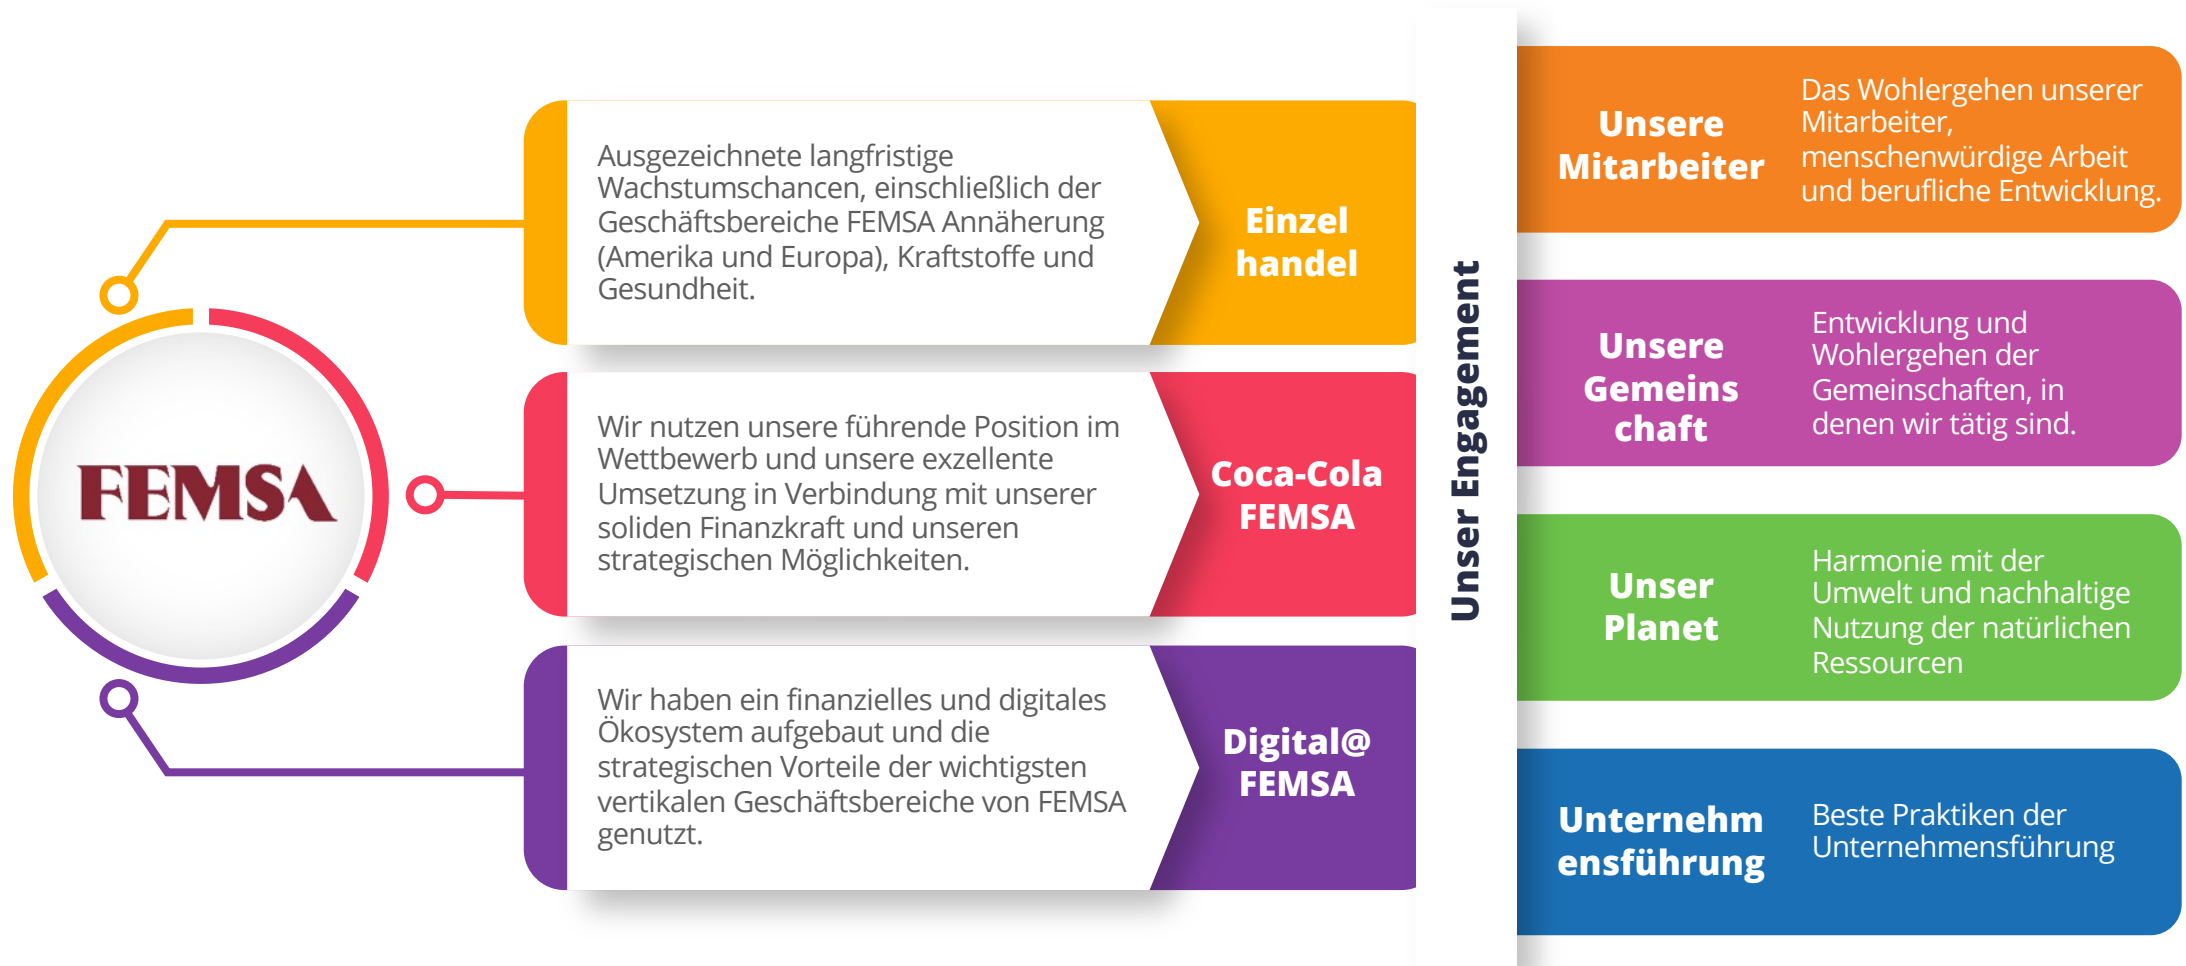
FEMSA

Ausgezeichnete langfristige Wachstumschancen, einschließlich der Geschäftsbereiche FEMSA Annäherung (Amerika und Europa), Kraftstoffe und Gesundheit.

Einzel handel

Wir nutzen unsere führende Position im Wettbewerb und unsere exzellente Umsetzung in Verbindung mit unserer soliden Finanzkraft und unseren strategischen Möglichkeiten.

Coca-Cola FEMSA

Wir haben ein finanzielles und digitales Ökosystem aufgebaut und die strategischen Vorteile der wichtigsten vertikalen Geschäftsbereiche von FEMSA genutzt.

Digital@ FEMSA

Unser Engagement

Unsere Mitarbeiter

Das Wohlergehen unserer Mitarbeiter, menschenwürdige Arbeit und berufliche Entwicklung.

Unsere Gemeins chaft

Entwicklung und Wohlergehen der Gemeinschaften, in denen wir tätig sind.

Unser Planet

Harmonie mit der Umwelt und nachhaltige Nutzung der natürlichen Ressourcen

Unternehm ensführung

Beste Praktiken der Unternehmensführung